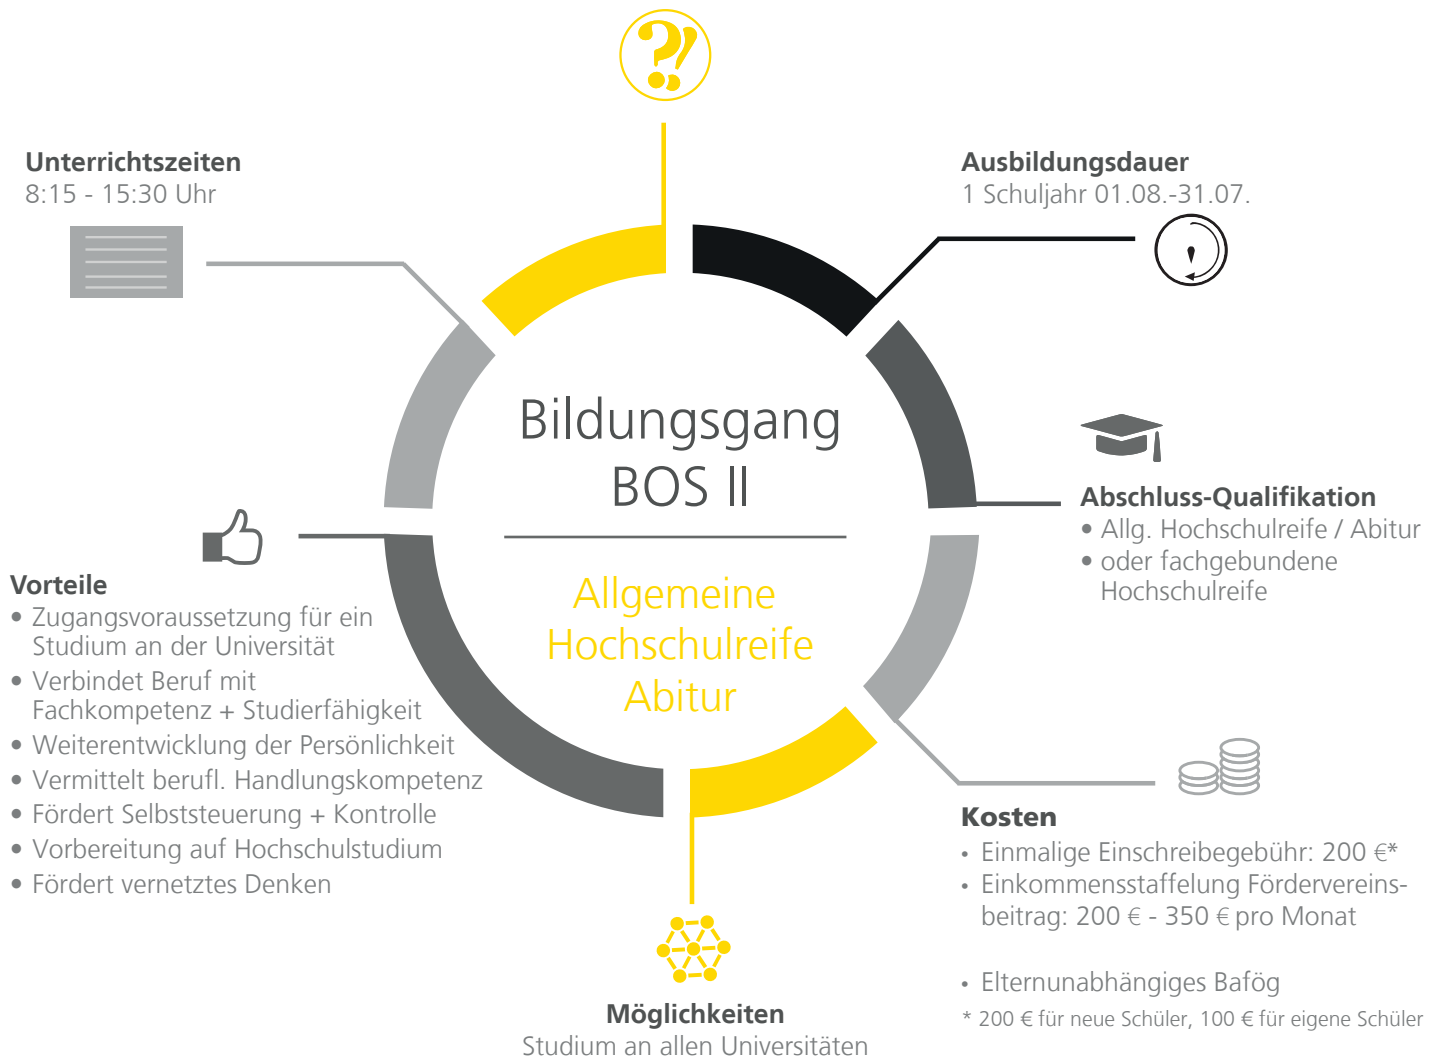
Unterrichtszeiten
8:15 - 15:30 Uhr

Ausbildungsdauer
1 Schuljahr 01.08.-31.07.

Bildungsgang
BOS II

Allgemeine
Hochschulreife
Abitur

Abschluss-Qualifikation
• Allg. Hochschulreife / Abitur
• oder fachgebundene Hochschulreife

Vorteile
• Zugangsvoraussetzung für ein Studium an der Universität
• Verbindet Beruf mit Fachkompetenz + Studierfähigkeit
• Weiterentwicklung der Persönlichkeit
• Vermittelt berufl. Handlungskompetenz
• Fördert Selbststeuerung + Kontrolle
• Vorbereitung auf Hochschulstudium
• Fördert vernetztes Denken

Kosten
• Einmalige Einschreibegebühr: 200 €*
• Einkommensstaffelung Fördervereinsbeitrag: 200 € - 350 € pro Monat

• Elternunabhängiges Bafög
* 200 € für neue Schüler, 100 € für eigene Schüler

Möglichkeiten
Studium an allen Universitäten